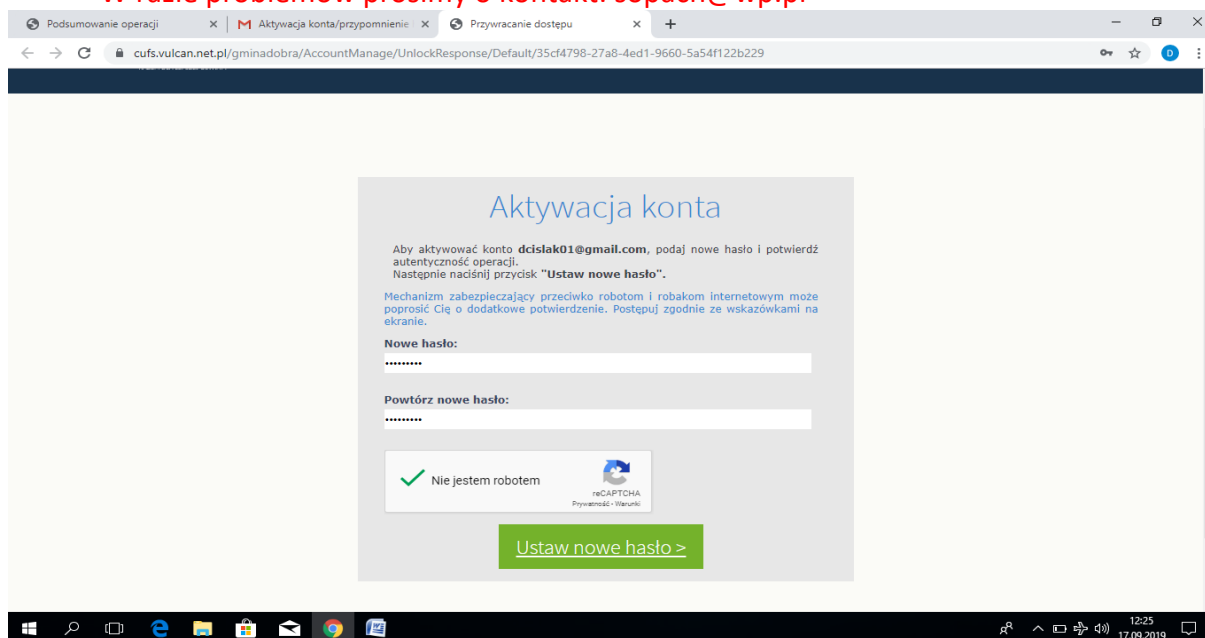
W razie problemów prosimy o kontakt: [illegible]@wp.pl

Podsumowanie operacji ×
Aktywacja konta/przypomnienie ×
Przywracanie dostępu ×
+

cufs.vulcan.net.pl/gminadobra/AccountManage/UnlockResponse/Default/35cf4798-27a8-4ed1-9660-5a54f122b229

D

Aktywacja konta

Aby aktywować konto **dcislak01@gmail.com**, podaj nowe hasło i potwierdź autentyczność operacji.
Następnie naciśnij przycisk **"Ustaw nowe hasło"**.

Mechanizm zabezpieczający przeciwko robotom i robakom internetowym może poprosić Cię o dodatkowe potwierdzenie. Postępuj zgodnie ze wskazówkami na ekranie.

**Nowe hasło:**
.........

**Powtórz nowe hasło:**
.........

Nie jestem robotem
reCAPTCHA
Prywatność - Warunki

Ustaw nowe hasło >

12:25
17.09.2019